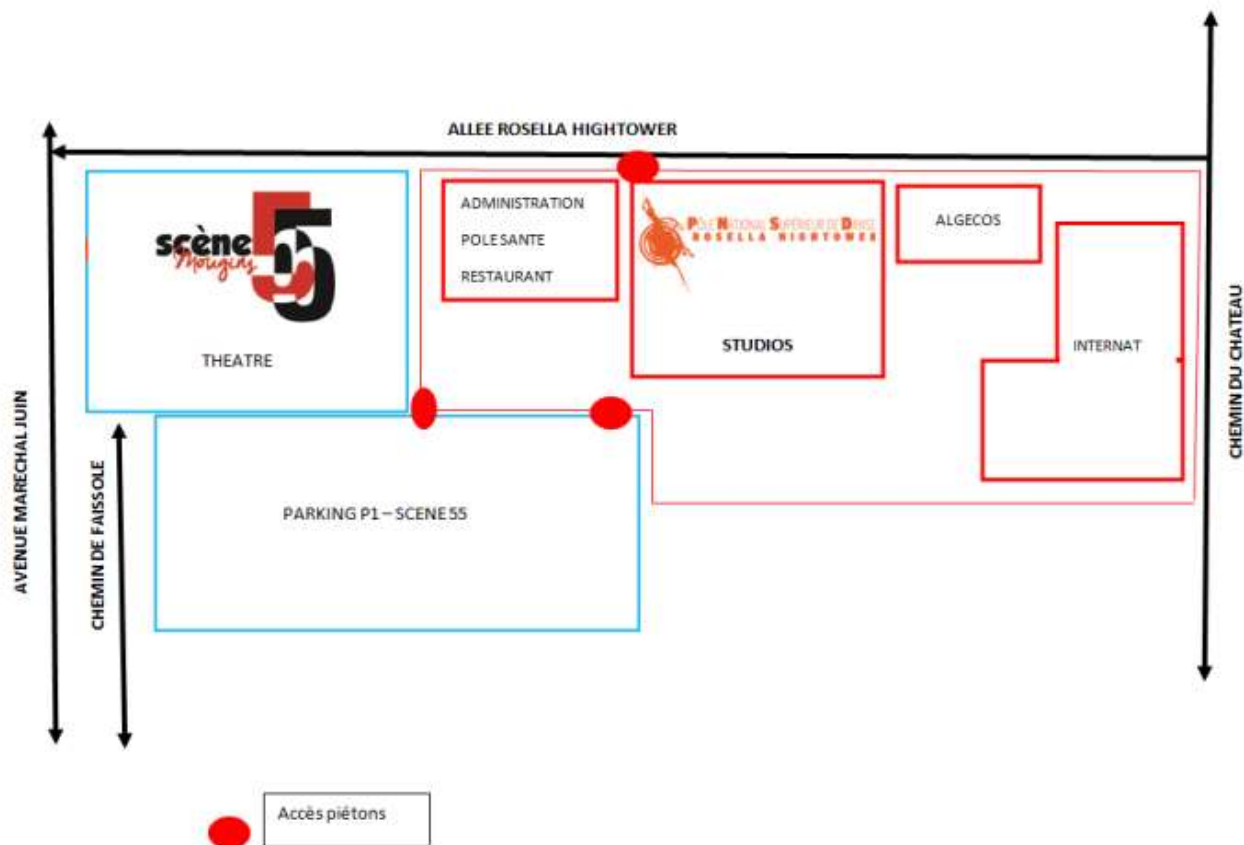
ALLEE ROSELLA HIGHTOWER

scène 55 Mougins

THEATRE

ADMINISTRATION

POLE SANTE

RESTAURANT

PôLE NATIONAL SUPÉRIEUR DE DANSE ROSELLA HIGHTOWER

STUDIOS

ALGECOS

INTERNAT

CHEMIN DU CHATEAU

AVENUE MARECHAL JUIN

CHEMIN DE FAISSOLE

PARKING P1 – SCENE 55

Accès piétons